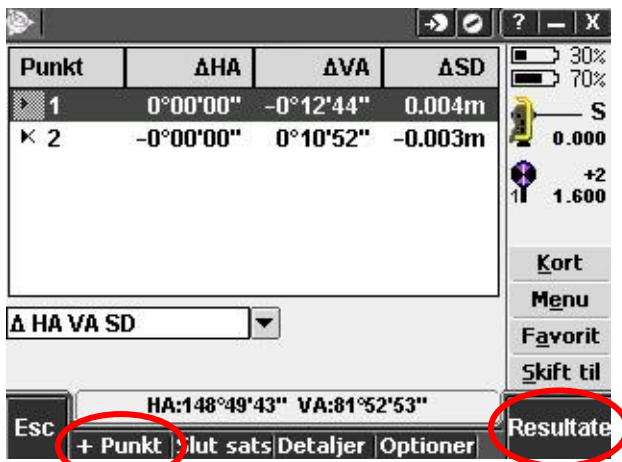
? | _ | X

| Punkt | ΔHA | ΔVA | ΔSD |
|---|---|---|---|
| 1 | 0°00'00" | -0°12'44" | 0.004m |
| 2 | -0°00'00" | 0°10'52" | -0.003m |

30%
70%
S
0.000
+2
1
1.600

Kort
Menu
Favorit
Skift til

Δ HA VA SD

HA:148°49'43" VA:81°52'53"

Esc
+ Punkt
Slut sats
Detaljer
Optioner
Resultate